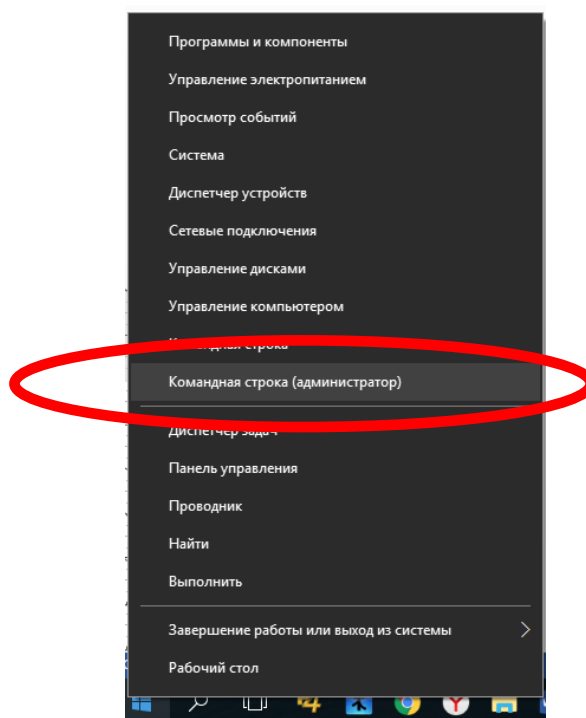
Программы и компоненты
Управление электропитанием
Просмотр событий
Система
Диспетчер устройств
Сетевые подключения
Управление дисками
Управление компьютером
Командная строка
Командная строка (администратор)
Диспетчер задач
Панель управления
Проводник
Найти
Выполнить
Завершение работы или выход из системы
Рабочий стол